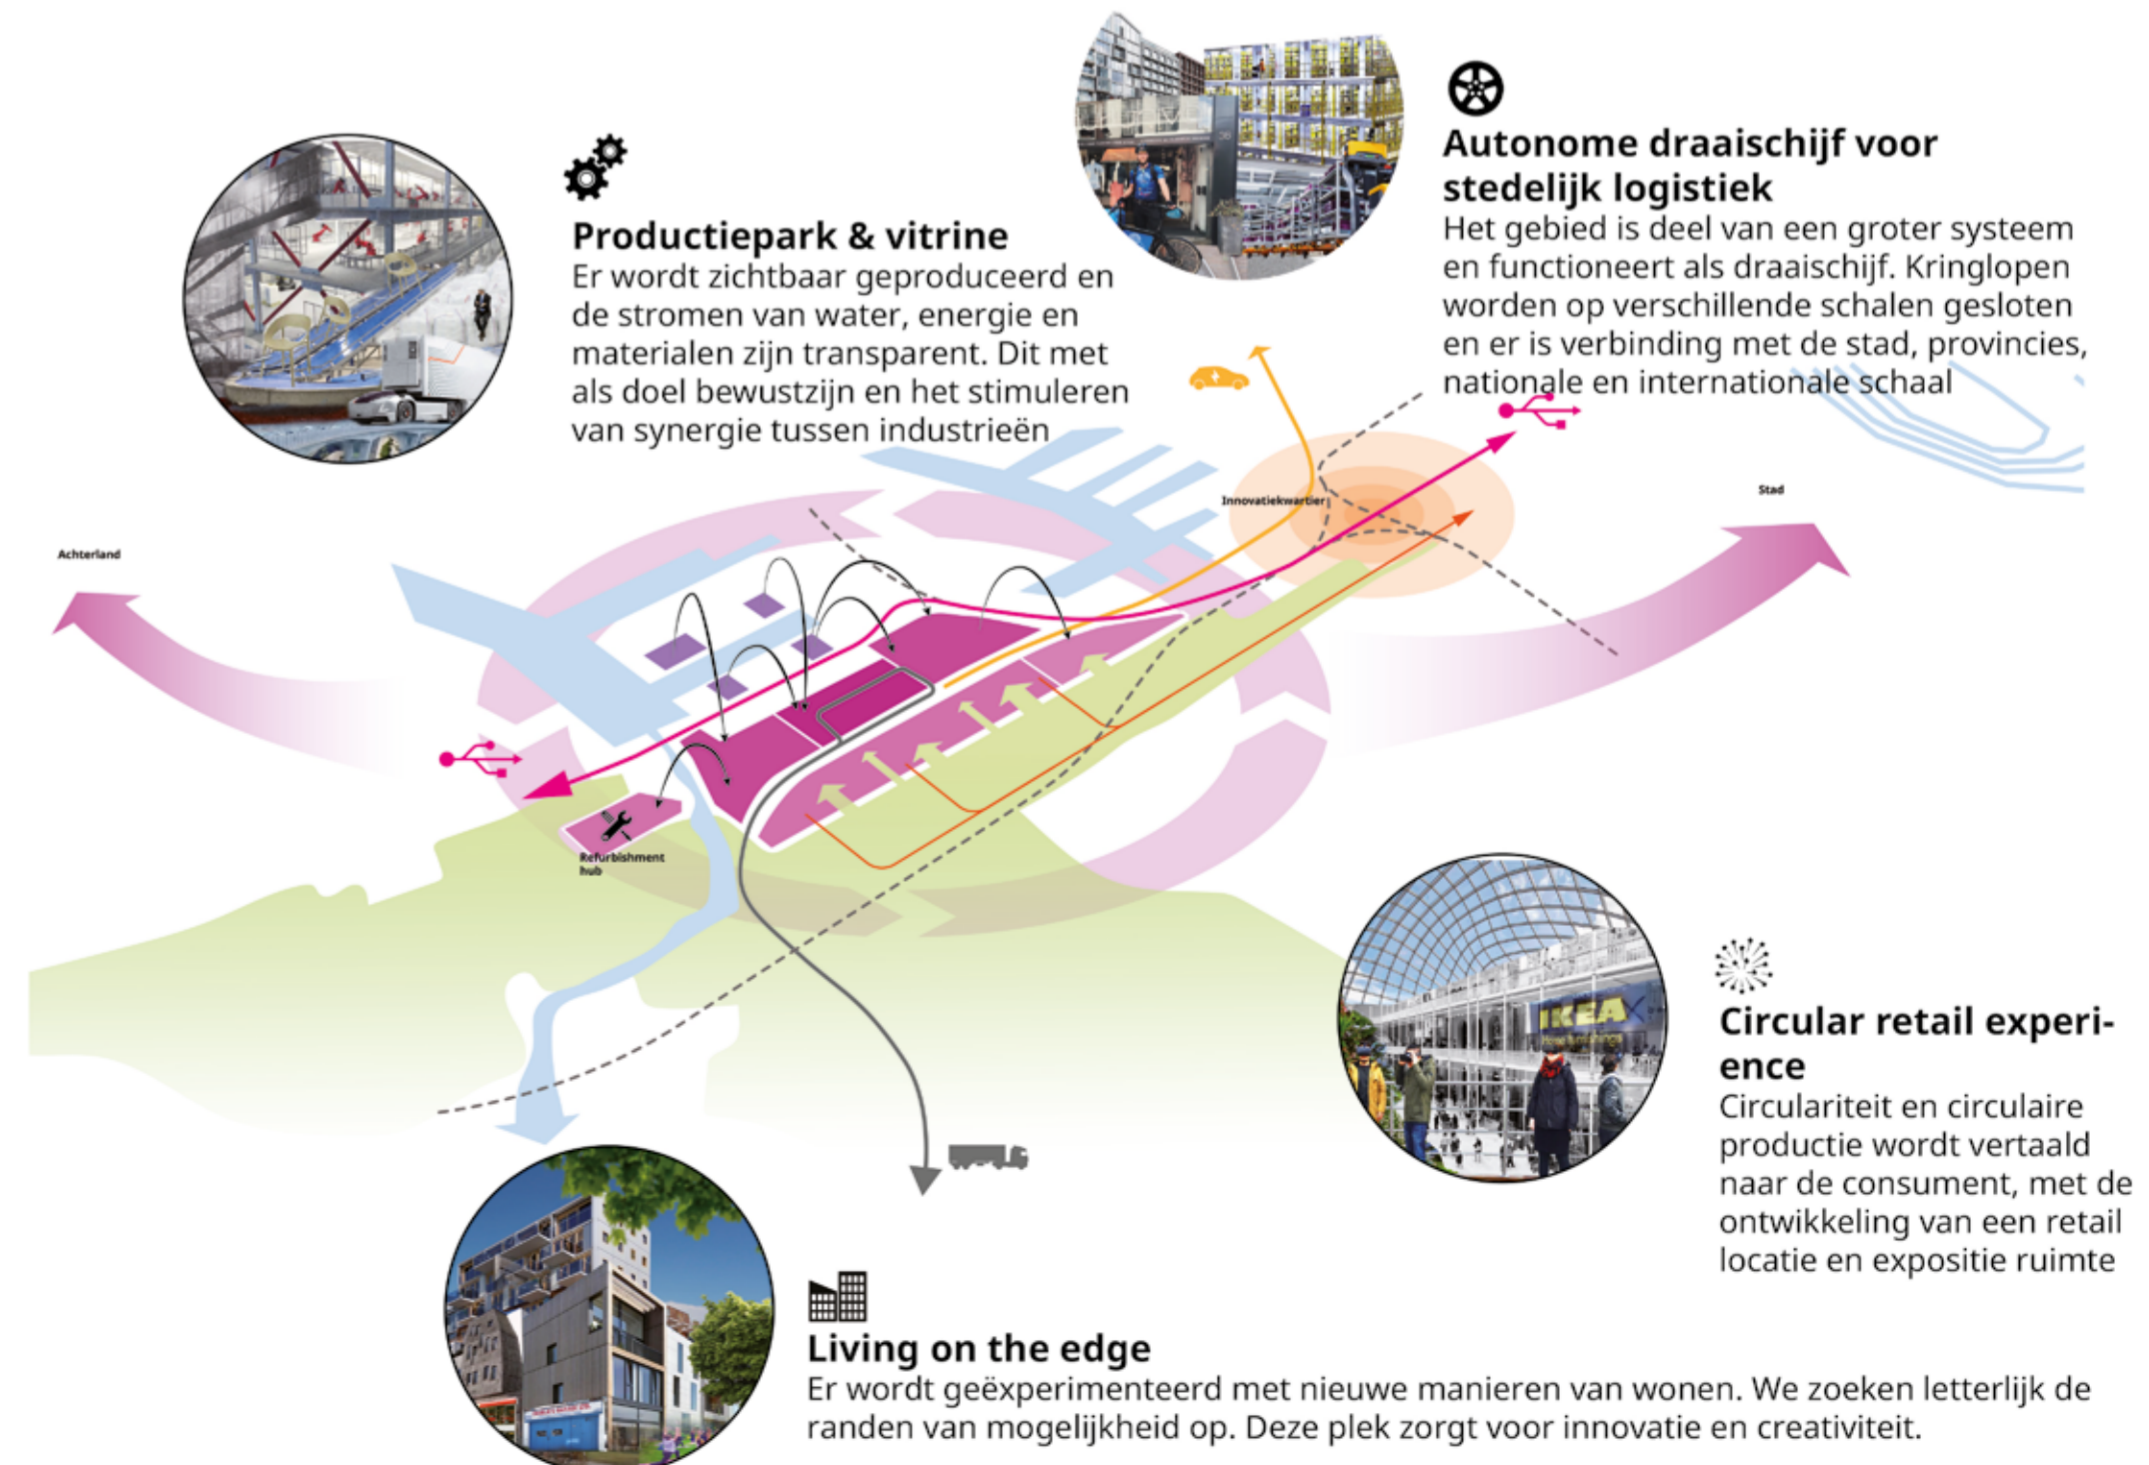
Productiepark & vitrine
Er wordt zichtbaar geproduceerd en de stromen van water, energie en materialen zijn transparent. Dit met als doel bewustzijn en het stimuleren van synergie tussen industrieën

Autonome draaischijf voor stedelijk logistiek
Het gebied is deel van een groter systeem en functioneert als draaischijf. Kringlopen worden op verschillende schalen gesloten en er is verbinding met de stad, provincies, nationale en internationale schaal

Innovatiekwartier

Stad

Achterland

Refurbishment hub

IKEA

Circular retail experience
Circulariteit en circulaire productie wordt vertaald naar de consument, met de ontwikkeling van een retail locatie en expositie ruimte

Living on the edge
Er wordt geëxperimenteerd met nieuwe manieren van wonen. We zoeken letterlijk de randen van mogelijkheid op. Deze plek zorgt voor innovatie en creativiteit.